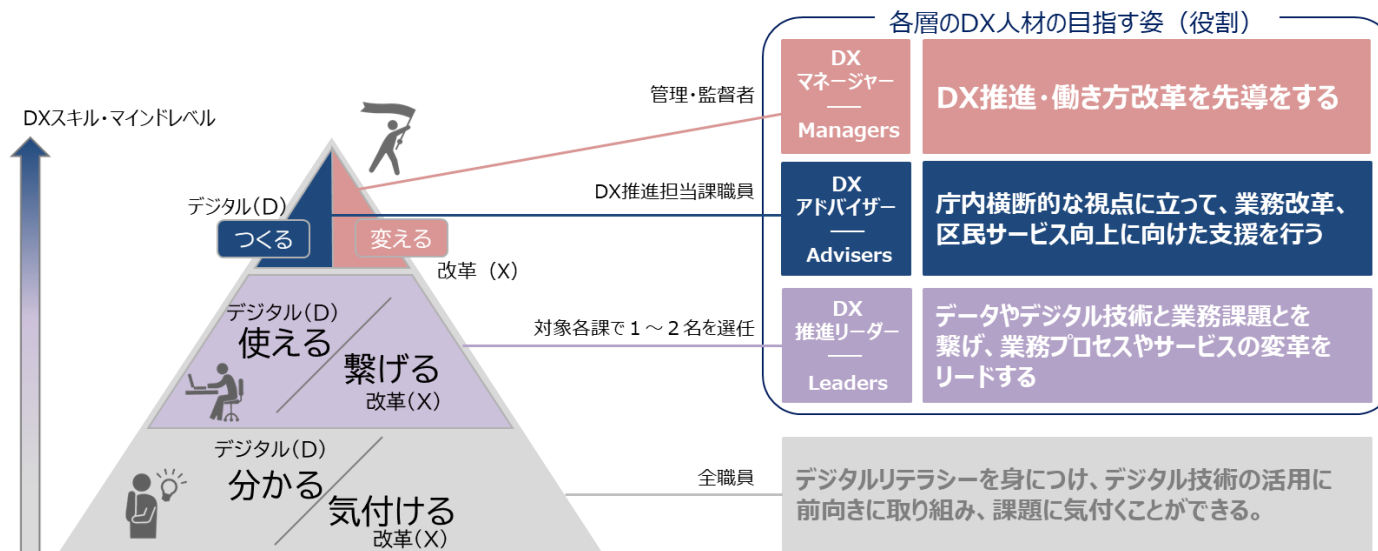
各層のDX人材の目指す姿（役割）

DXスキル・マインドレベル

デジタル（D）
つくる
変える
改革（X）

デジタル（D）
使える
繋げる
改革（X）

デジタル（D）
分かる
気付ける
改革（X）

管理・監督者

DX推進担当課職員

対象各課で１～２名を選任

全職員

DX
マネージャー
——
Managers

DX推進・働き方改革を先導をする

DX
アドバイザー
——
Advisers

庁内横断的な視点に立って、業務改革、区民サービス向上に向けた支援を行う

DX
推進リーダー
——
Leaders

データやデジタル技術と業務課題とを繋げ、業務プロセスやサービスの変革をリードする

デジタルリテラシーを身につけ、デジタル技術の活用に前向きに取り組み、課題に気付くことができる。